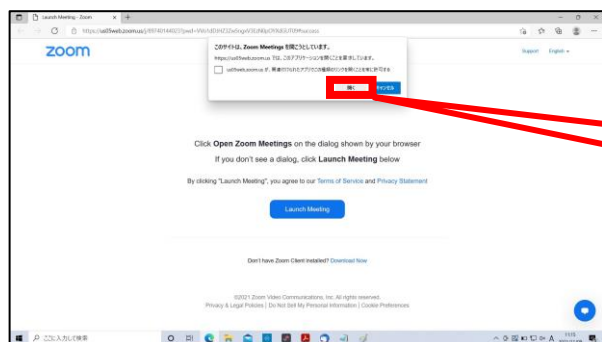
Launch Meeting - Zoom

https://us05web.zoom.us/j/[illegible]

zoom

このサイトは、Zoom Meetings を開こうとしています。

https://us05web.zoom.us では、このアプリケーションを開くことを要求しています。

us05web.zoom.us が、関連付けられたアプリでこの種類のリンクを開くことを常に許可する

開く

キャンセル

Support English

Click Open Zoom Meetings on the dialog shown by your browser

If you don't see a dialog, click Launch Meeting below

By clicking "Launch Meeting", you agree to our Terms of Service and Privacy Statement

Launch Meeting

Don't have Zoom Client installed? Download Now

©2021 Zoom Video Communications, Inc. All rights reserved.

Privacy & Legal Policies | Do Not Sell My Personal Information | Cookie Preferences

ここに入力して検索

A